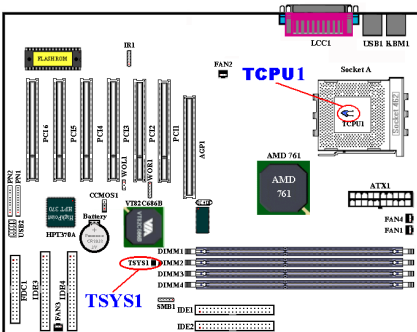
LCC1
USB1 KBM1
FLASH ROM
IR1
FAN2
TCPU1
Socket A
TCPU1
PCI6
PCI5
PCI4
PCI3
PCI2
PCI1
AGP1
WOL1
WOR1
AMD 761
AMD
761
FN2
FN1
USB2
CCMOS1
Battery
VT82C686B
ATX1
HPT370A
FAN4
FAN1
DIMM1
DIMM2
DIMM3
DIMM4
TSYS1
TSYS1
FDC1
IDE3
IDE4
FAN3
SMB1
IDE1
IDE2